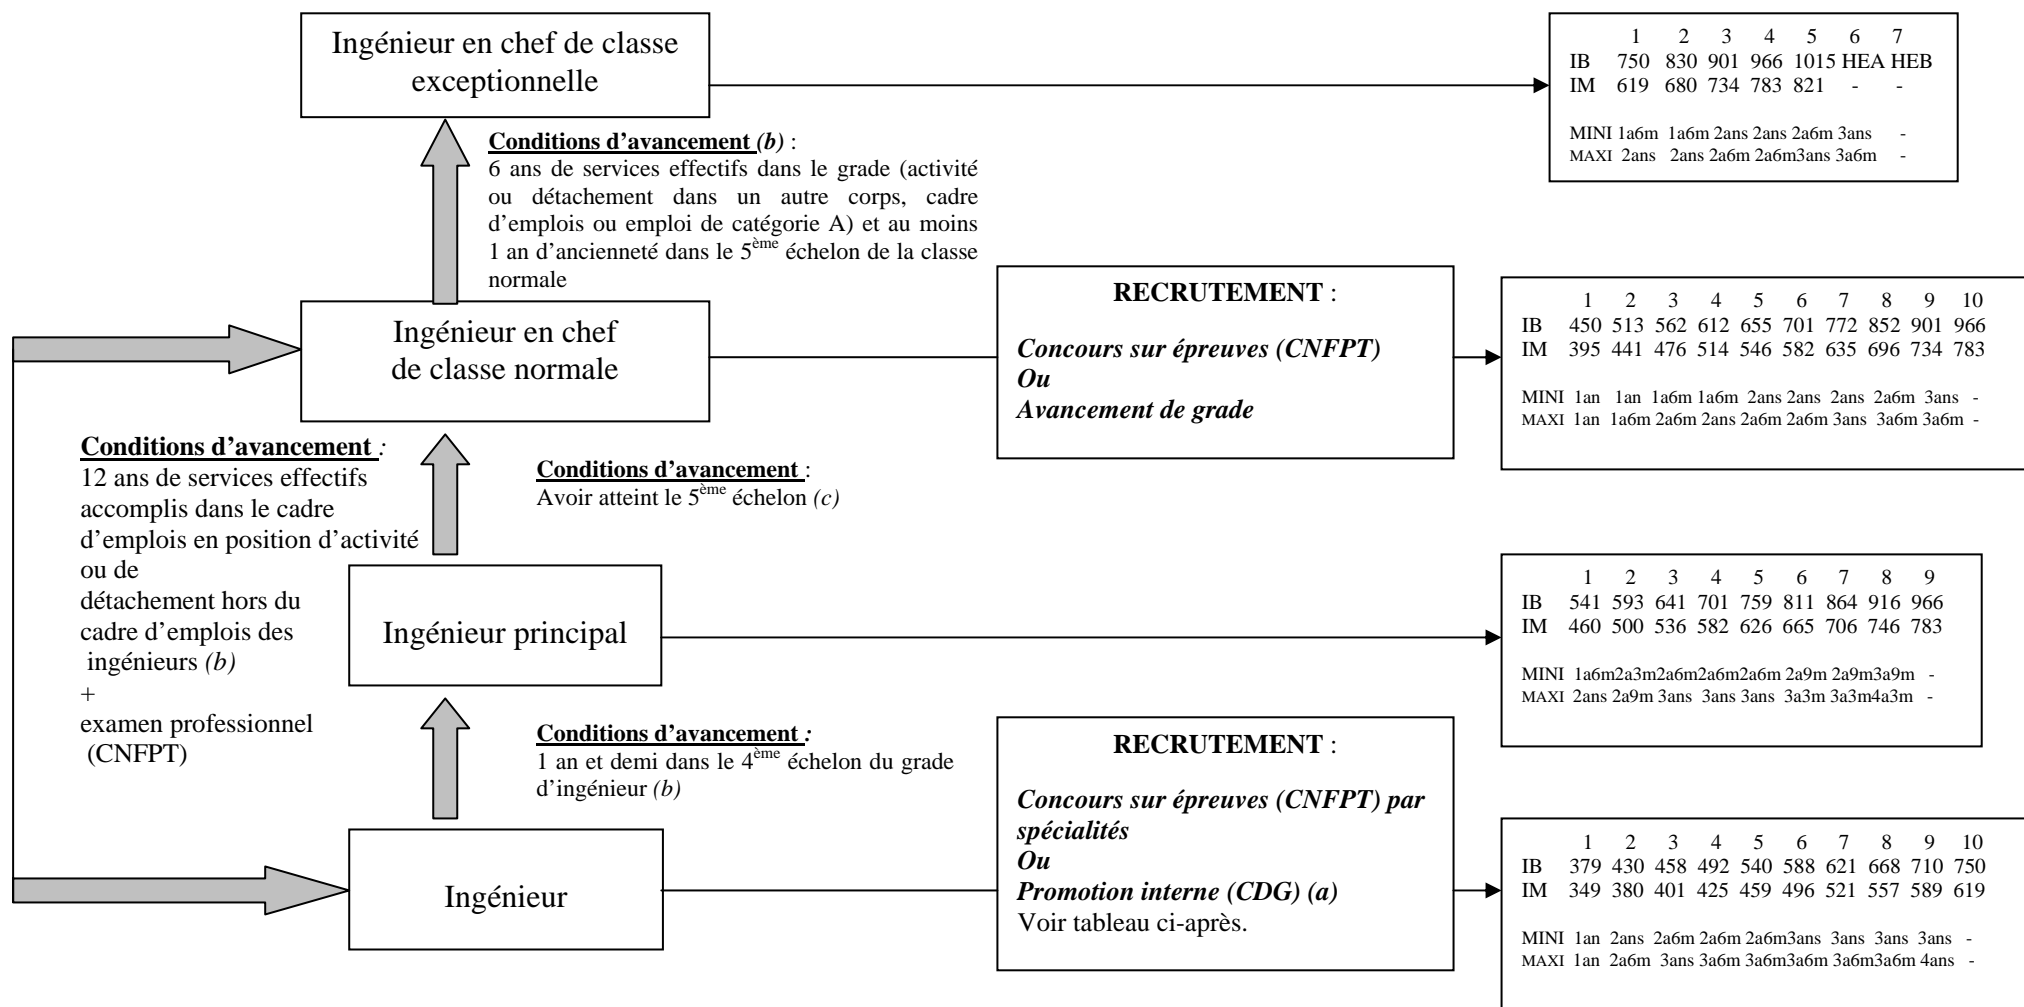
Ingénieur en chef de classe exceptionnelle

|  | 1 | 2 | 3 | 4 | 5 | 6 | 7 |
|---|---|---|---|---|---|---|---|
| IB | 750 | 830 | 901 | 966 | 1015 | HEA | HEB |
| IM | 619 | 680 | 734 | 783 | 821 | - | - |
| MINI | 1a6m | 1a6m | 2ans | 2ans | 2a6m | 3ans | - |
| MAXI | 2ans | 2ans | 2a6m | 2a6m | 3ans | 3a6m | - |

**Conditions d'avancement** *(b)* :
6 ans de services effectifs dans le grade (activité ou détachement dans un autre corps, cadre d'emplois ou emploi de catégorie A) et au moins 1 an d'ancienneté dans le 5ème échelon de la classe normale

Ingénieur en chef de classe normale

**RECRUTEMENT** :
*Concours sur épreuves (CNFPT)*
*Ou*
*Avancement de grade*

|  | 1 | 2 | 3 | 4 | 5 | 6 | 7 | 8 | 9 | 10 |
|---|---|---|---|---|---|---|---|---|---|---|
| IB | 450 | 513 | 562 | 612 | 655 | 701 | 772 | 852 | 901 | 966 |
| IM | 395 | 441 | 476 | 514 | 546 | 582 | 635 | 696 | 734 | 783 |
| MINI | 1an | 1an | 1a6m | 1a6m | 2ans | 2ans | 2ans | 2a6m | 3ans | - |
| MAXI | 1an | 1a6m | 2a6m | 2ans | 2a6m | 2a6m | 3ans | 3a6m | 3a6m | - |

**Conditions d'avancement** :
12 ans de services effectifs accomplis dans le cadre d'emplois en position d'activité ou de détachement hors du cadre d'emplois des ingénieurs *(b)*
+
examen professionnel (CNFPT)

**Conditions d'avancement** :
Avoir atteint le 5ème échelon *(c)*

Ingénieur principal

|  | 1 | 2 | 3 | 4 | 5 | 6 | 7 | 8 | 9 |
|---|---|---|---|---|---|---|---|---|---|
| IB | 541 | 593 | 641 | 701 | 759 | 811 | 864 | 916 | 966 |
| IM | 460 | 500 | 536 | 582 | 626 | 665 | 706 | 746 | 783 |
| MINI | 1a6m | 2a3m | 2a6m | 2a6m | 2a6m | 2a9m | 2a9m | 3a9m | - |
| MAXI | 2ans | 2a9m | 3ans | 3ans | 3ans | 3a3m | 3a3m | 4a3m | - |

**Conditions d'avancement** :
1 an et demi dans le 4ème échelon du grade d'ingénieur *(b)*

**RECRUTEMENT** :
*Concours sur épreuves (CNFPT) par spécialités*
*Ou*
*Promotion interne (CDG) (a)*
Voir tableau ci-après.

Ingénieur

|  | 1 | 2 | 3 | 4 | 5 | 6 | 7 | 8 | 9 | 10 |
|---|---|---|---|---|---|---|---|---|---|---|
| IB | 379 | 430 | 458 | 492 | 540 | 588 | 621 | 668 | 710 | 750 |
| IM | 349 | 380 | 401 | 425 | 459 | 496 | 521 | 557 | 589 | 619 |
| MINI | 1an | 2ans | 2a6m | 2a6m | 2a6m | 3ans | 3ans | 3ans | 3ans | - |
| MAXI | 1an | 2a6m | 3ans | 3a6m | 3a6m | 3a6m | 3a6m | 3a6m | 4ans | - |